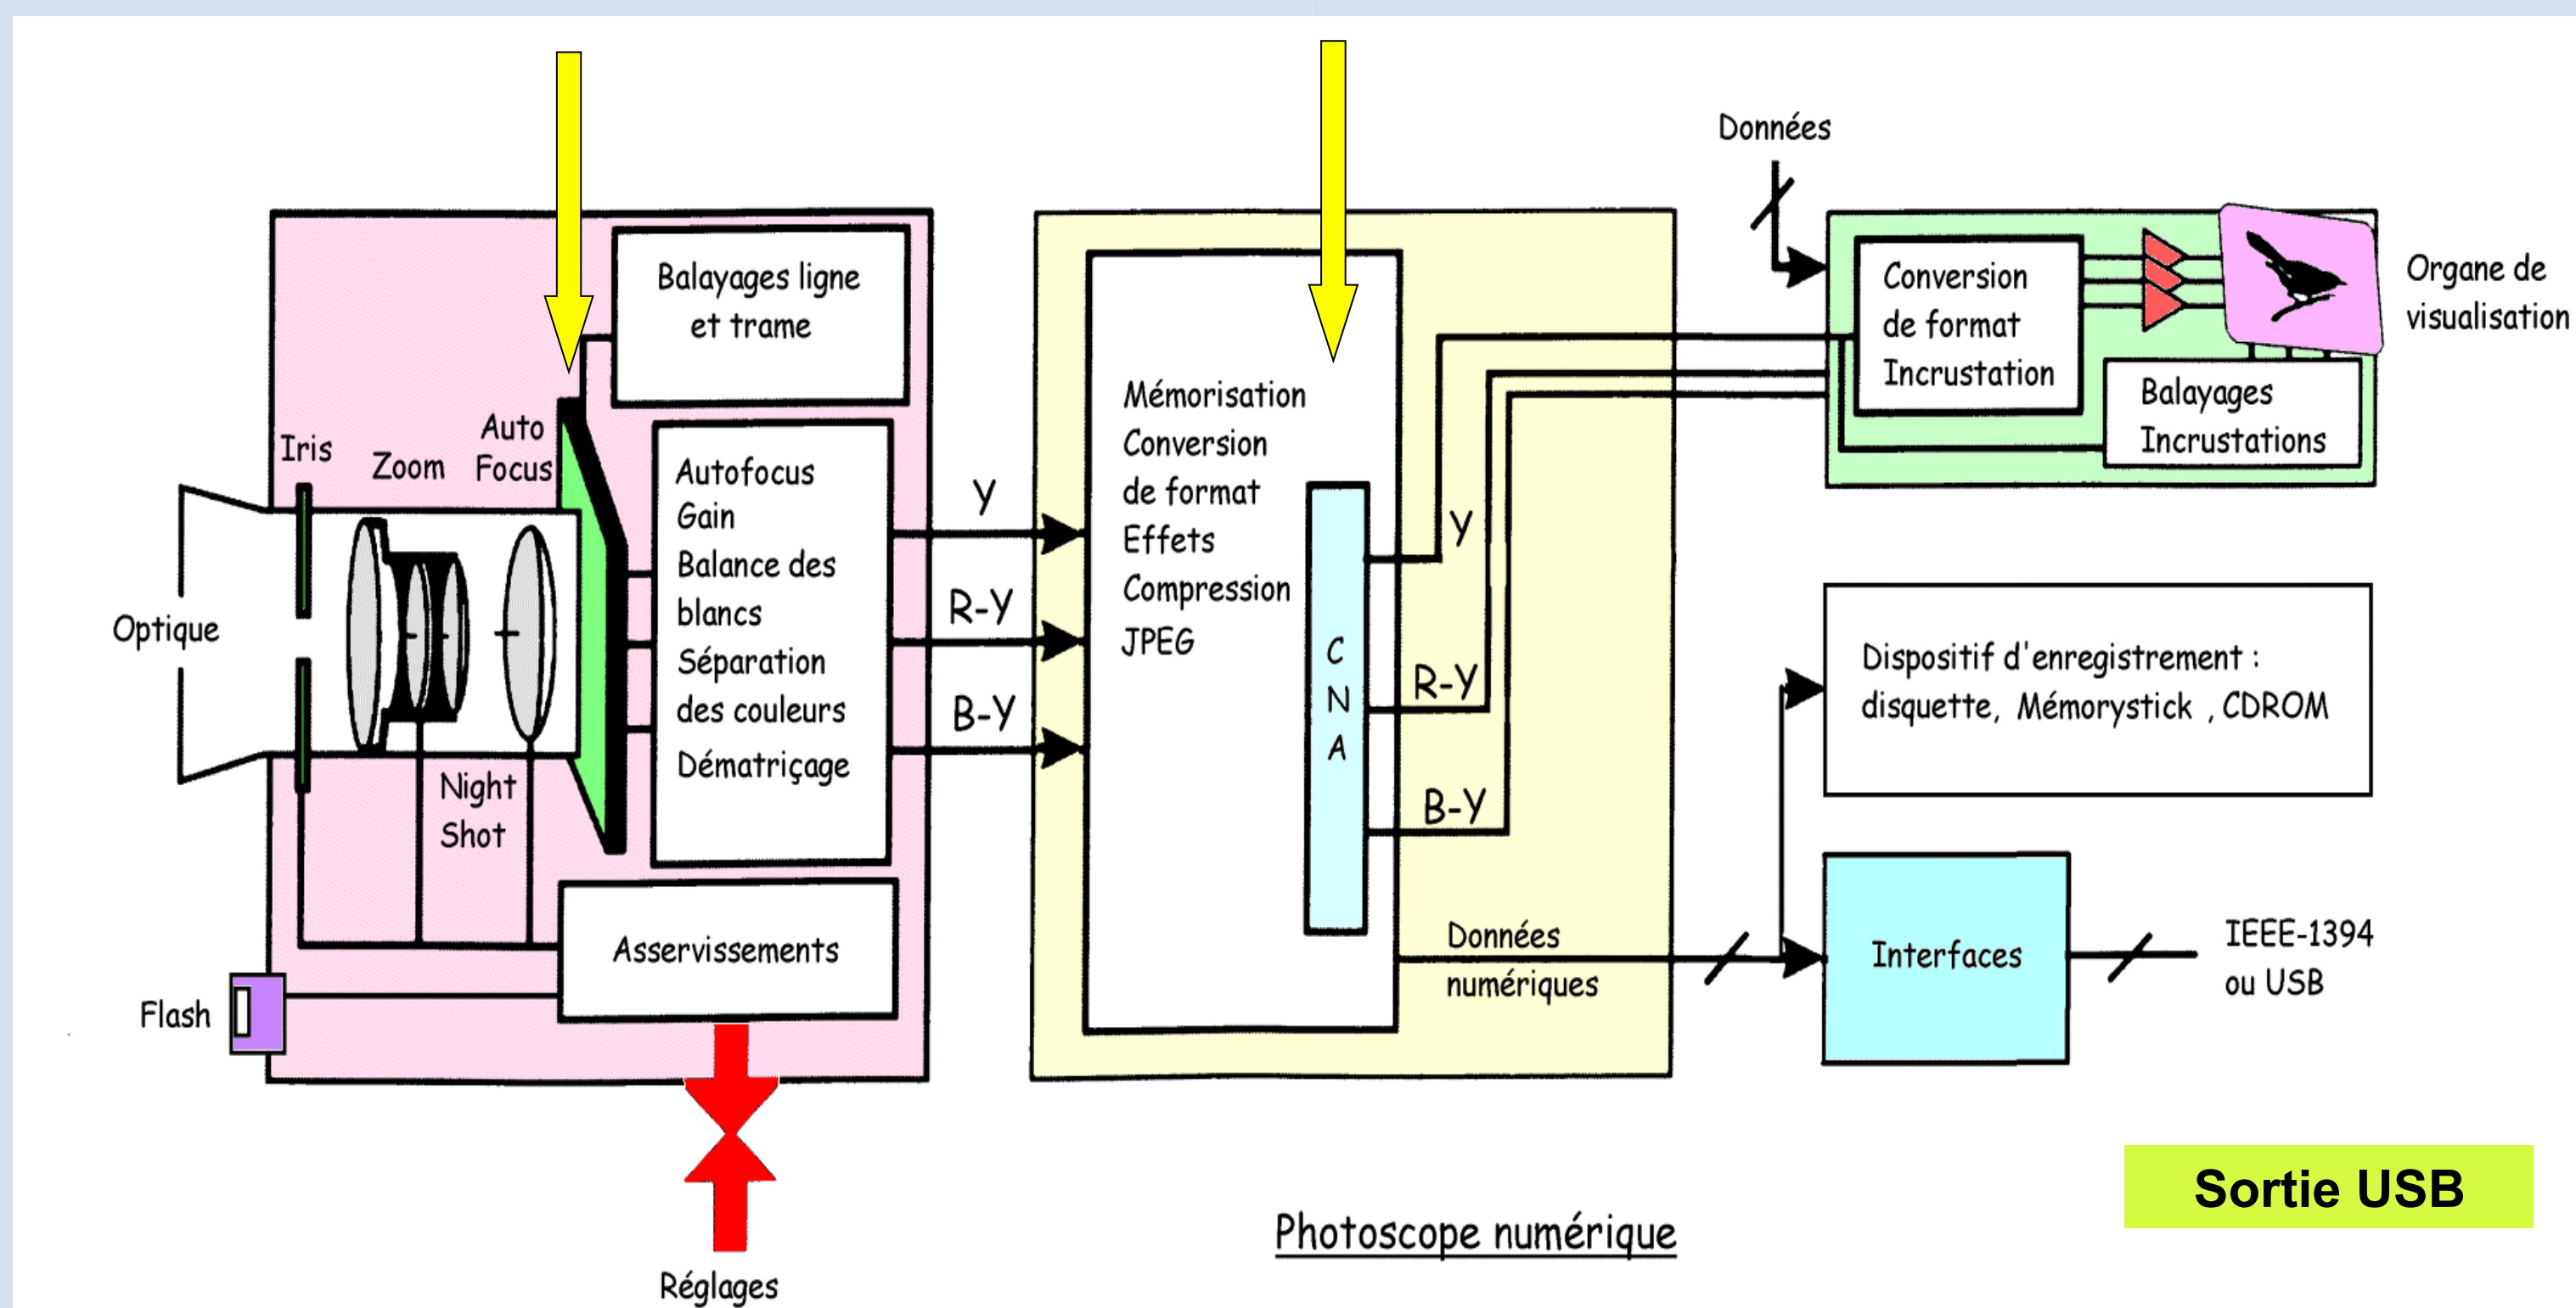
Données

Balayages ligne et trame

Conversion de format Incrustation

Organe de visualisation

Balayages Incrustations

Iris

Zoom

Auto Focus

Autofocus
Gain
Balance des blancs
Séparation des couleurs
Dématriçage

Mémorisation
Conversion de format
Effets
Compression
JPEG

Optique

Y

R-Y

B-Y

C
N
A

Y

R-Y

B-Y

Dispositif d'enregistrement : disquette, Mémorystick , CDROM

Night Shot

Asservissements

Données numériques

Interfaces

IEEE-1394 ou USB

Flash

Sortie USB

Photoscope numérique

Réglages